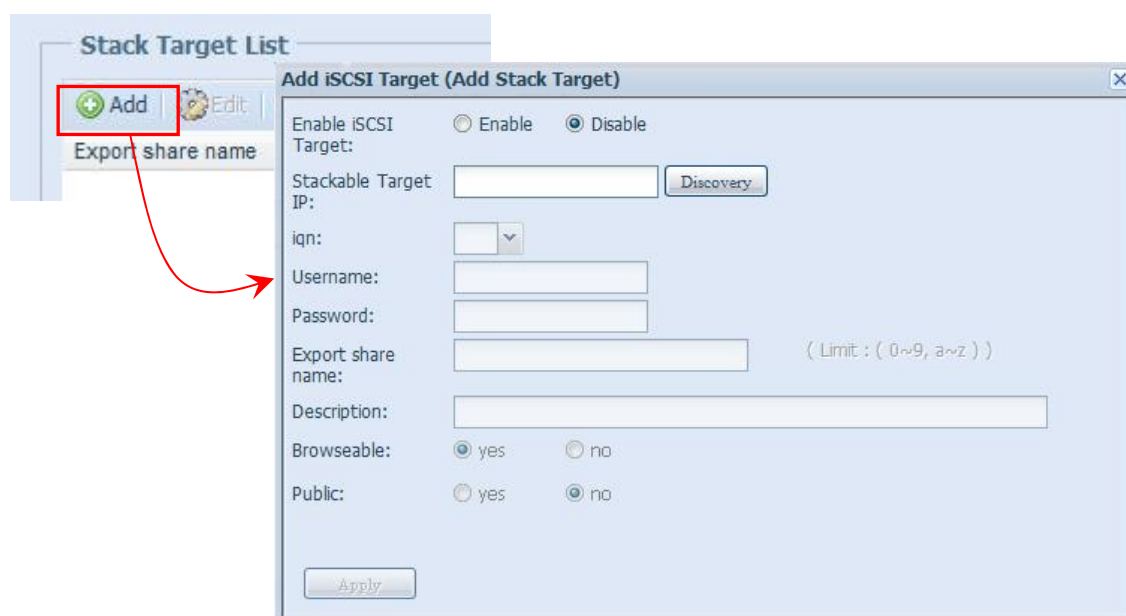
Stack Target List

Add Edit

Export share name

Add iSCSI Target (Add Stack Target)

Enable iSCSI Target: Enable Disable

Stackable Target IP: Discovery

iqn:

Username:

Password:

Export share name: ( Limit : ( 0~9, a~z ) )

Description:

Browseable: yes no

Public: yes no

Apply